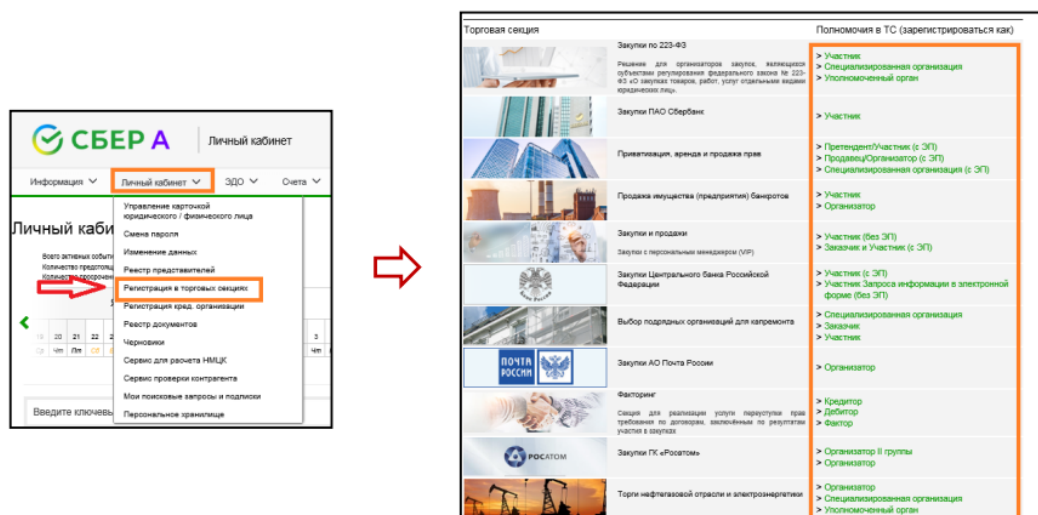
СБЕР А | Личный кабинет

Информация | Личный кабинет | ЭДО | Счета

Личный кабинет

Всего активных событий
Количество предстоящ
Количество просрочен

Управление карточкой юридического / физического лица
Смена пароля
Изменение данных
Реестр представителей
Регистрация в торговых секциях
Регистрация кред. организации
Реестр документов
Черновики
Сервис для расчета НМЦК
Сервис проверки контрагента
Мои поисковые запросы и подписки
Персональное хранилище

19 20 21 22 3
Ср Чт Пт Сб Чт

Введите ключевы

| Торговая секция | | Полномочия в ТС (зарегистрироваться как) |
|---|---|---|
| | Закупки по 223-ФЗ. Решение для организаторов закупок, являющихся субъектами регулирования федерального закона № 223-ФЗ «О закупках товаров, работ, услуг отдельными видами юридических лиц». | > Участник > Специализированная организация > Уполномоченный орган |
| | Закупки ПАО Сбербанк | > Участник |
| | Приватизация, аренда и продажа прав | > Претендент/Участник (с ЭП) > Продавец/Организатор (с ЭП) > Специализированная организация (с ЭП) |
| | Продажа имущества (предприятия) банкротов | > Участник > Организатор |
| | Закупки и продажи. Закупки с персональным менеджером (VIP) | > Участник (без ЭП) > Заказчик и Участник (с ЭП) |
| Банк России | Закупки Центрального банка Российской Федерации | > Участник (с ЭП) > Участник Запроса информации в электронной форме (без ЭП) |
| | Выбор подрядных организаций для капремонта | > Специализированная организация > Заказчик > Участник |
| ПОЧТА РОССИИ | Закупки АО Почта России | > Организатор |
| | Факторинг. Секция для реализации услуги переуступки прав требования по договорам, заключённым по результатам участия в закупках | > Кредитор > Дебитор > Фактор |
| РОСАТОМ | Закупки ГК «Росатом» | > Организатор II группы > Организатор |
| | Торги нефтегазовой отрасли и электроэнергетики | > Организатор > Специализированная организация > Уполномоченный орган |